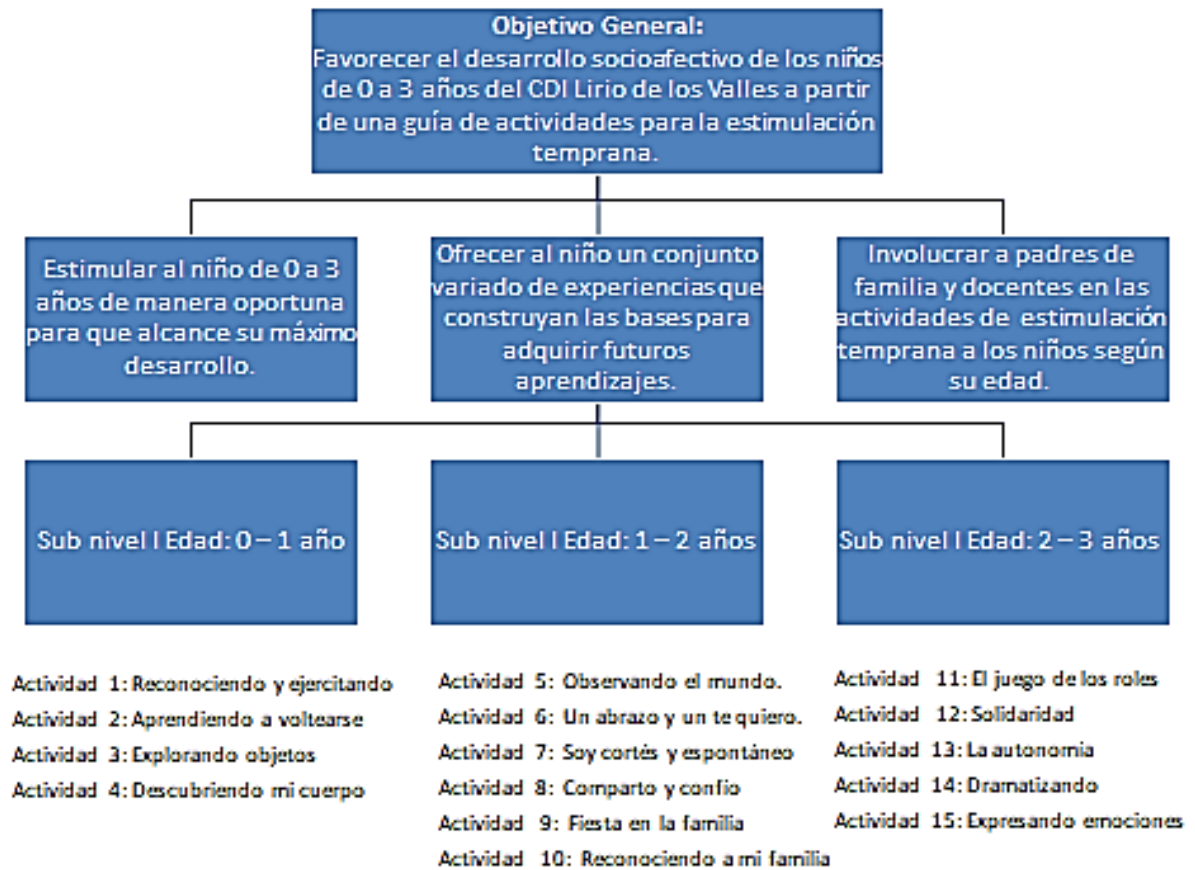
Objetivo General:
Favorecer el desarrollo socioafectivo de los niños de 0 a 3 años del CDI Lirio de los Valles a partir de una guía de actividades para la estimulación temprana.

Estimular al niño de 0 a 3 años de manera oportuna para que alcance su máximo desarrollo.

Ofrecer al niño un conjunto variado de experiencias que construyan las bases para adquirir futuros aprendizajes.

Involucrar a padres de familia y docentes en las actividades de estimulación temprana a los niños según su edad.

Sub nivel I Edad: 0 – 1 año

Sub nivel I Edad: 1 – 2 años

Sub nivel I Edad: 2 – 3 años

Actividad 1: Reconociendo y ejercitando
Actividad 2: Aprendiendo a voltearse
Actividad 3: Explorando objetos
Actividad 4: Descubriendo mi cuerpo

Actividad 5: Observando el mundo.
Actividad 6: Un abrazo y un te quiero.
Actividad 7: Soy cortés y espontáneo
Actividad 8: Comparto y confío
Actividad 9: Fiesta en la familia
Actividad 10: Reconociendo a mi familia

Actividad 11: El juego de los roles
Actividad 12: Solidaridad
Actividad 13: La autonomía
Actividad 14: Dramatizando
Actividad 15: Expresando emociones